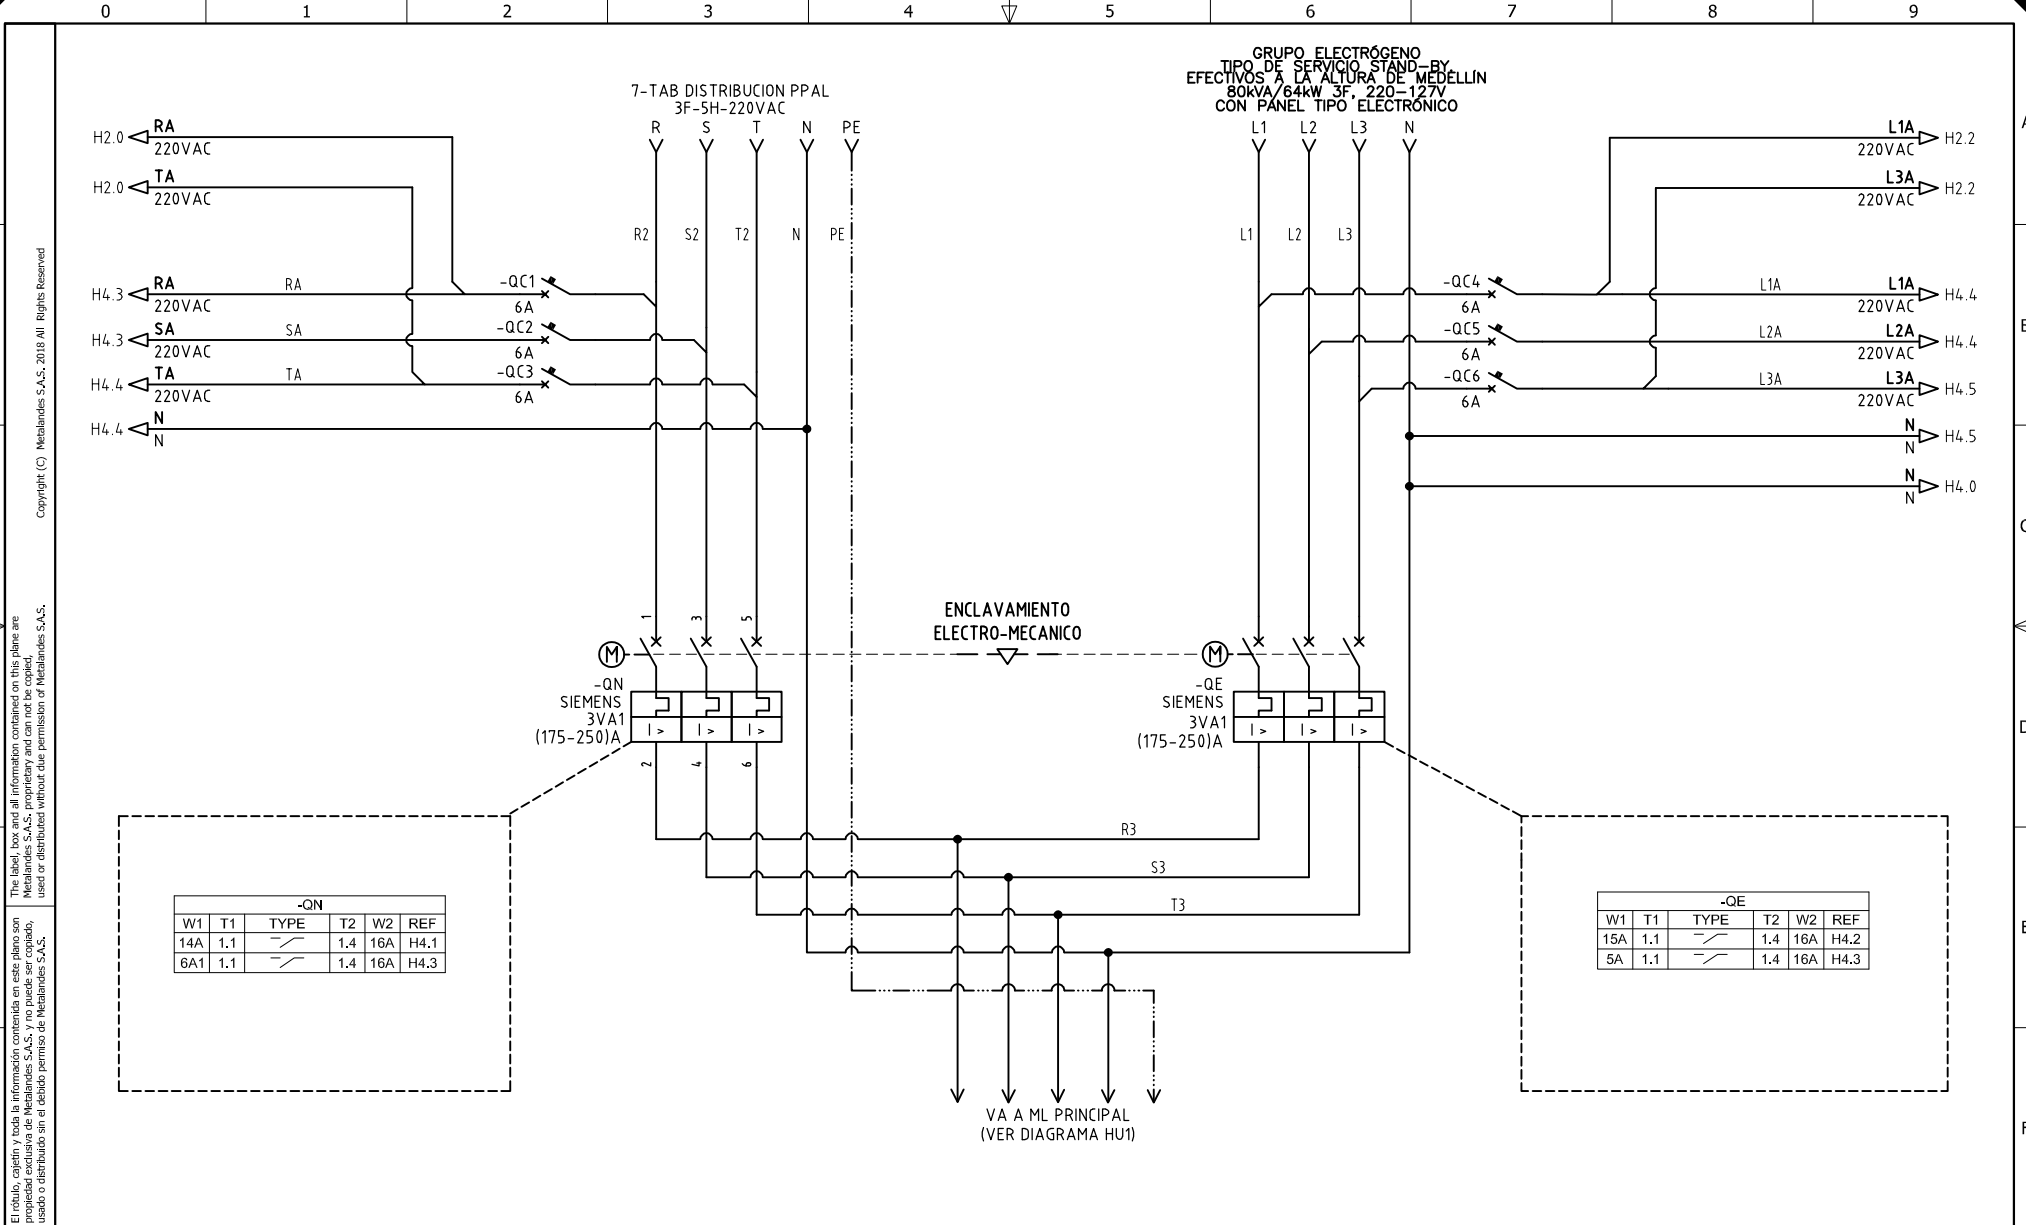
0 1 2 3 4 5 6 7 8 9

A
B
C
D
E
F

Copyright (C) Metalandes S.A.S. 2018 All Rights Reserved

The label, box and all information contained on this plane are Metalandes S.A.S. proprietary and can not be copied, used or distributed without due permission of Metalandes S.A.S.

El rótulo, cajetín y toda la información contenida en este plano son propiedad exclusiva de Metalandes S.A.S. y no puede ser copiado, usado o distribuido sin el debido permiso de Metalandes S.A.S.

7-TAB DISTRIBUCION PPAL
3F-5H-220VAC

R S T N PE

GRUPO ELECTRÓGENO
TIPO DE SERVICIO STAND-BY
EFECTIVOS A LA ALTURA DE MEDELLIN
80kVA/64kW 3F, 220-127V
CON PANEL TIPO ELECTRONICO

L1 L2 L3 N

H2.0 RA 220VAC
H2.0 TA 220VAC
L1A 220VAC H2.2
L3A 220VAC H2.2

R2 S2 T2 N PE
L1 L2 L3

H4.3 RA 220VAC RA -QC1 6A
H4.3 SA 220VAC SA -QC2 6A
H4.4 TA 220VAC TA -QC3 6A
H4.4 N N

-QC4 6A L1A L1A 220VAC H4.4
-QC5 6A L2A L2A 220VAC H4.4
-QC6 6A L3A L3A 220VAC H4.5
N N H4.5
N N H4.0

1 3 5

ENCLAVAMIENTO
ELECTRO-MECANICO

M
-QN
SIEMENS
3VA1
(175-250)A
I > I > I >

2 4 6

M
-QE
SIEMENS
3VA1
(175-250)A
I > I > I >

R3
S3
T3

| -QN | | | | | |
|---|---|---|---|---|---|
| W1 | T1 | TYPE | T2 | W2 | REF |
| 14A | 1.1 | | 1.4 | 16A | H4.1 |
| 6A1 | 1.1 | | 1.4 | 16A | H4.3 |

| -QE | | | | | |
|---|---|---|---|---|---|
| W1 | T1 | TYPE | T2 | W2 | REF |
| 15A | 1.1 | | 1.4 | 16A | H4.2 |
| 5A | 1.1 | | 1.4 | 16A | H4.3 |

VA A ML PRINCIPAL
(VER DIAGRAMA HU1)